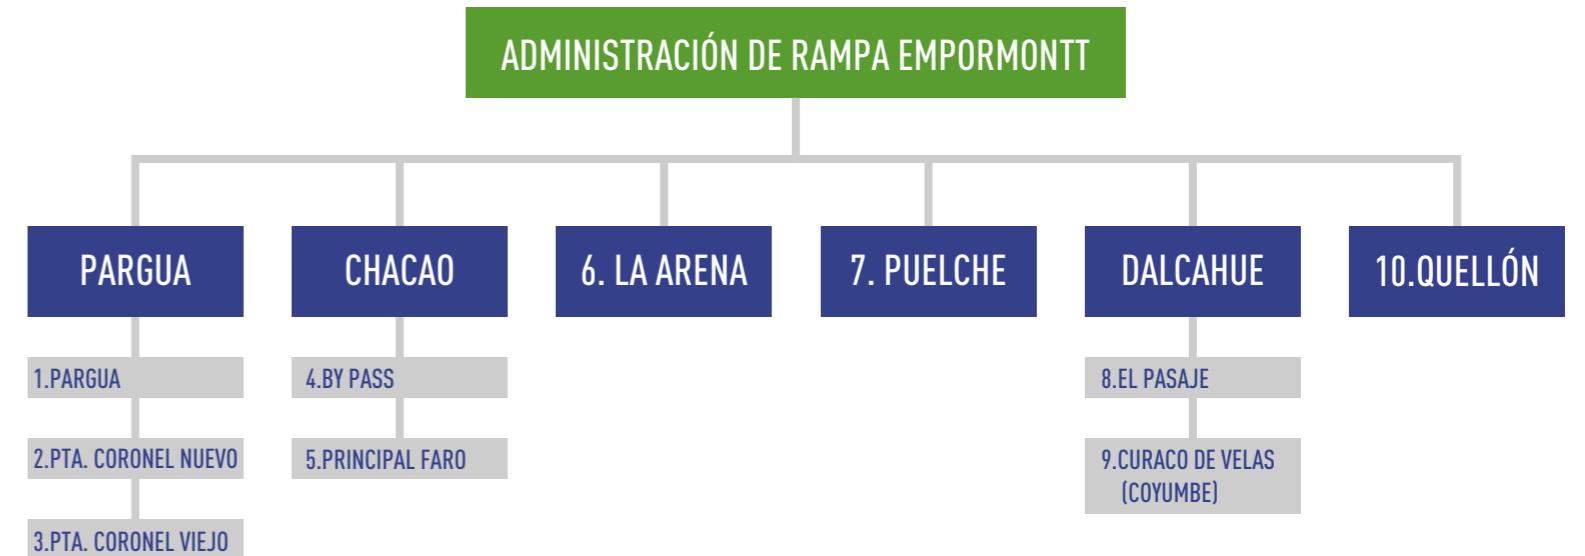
ADMINISTRACIÓN DE RAMPA EMPORMONTT

PARGUA

1.PARGUA

2.PTA. CORONEL NUEVO

3.PTA. CORONEL VIEJO

CHACAO

4.BY PASS

5.PRINCIPAL FARO

6. LA ARENA

7. PUELCHE

DALCAHUE

8.EL PASAJE

9.CURACO DE VELAS (COYUMBE)

10.QUELLÓN